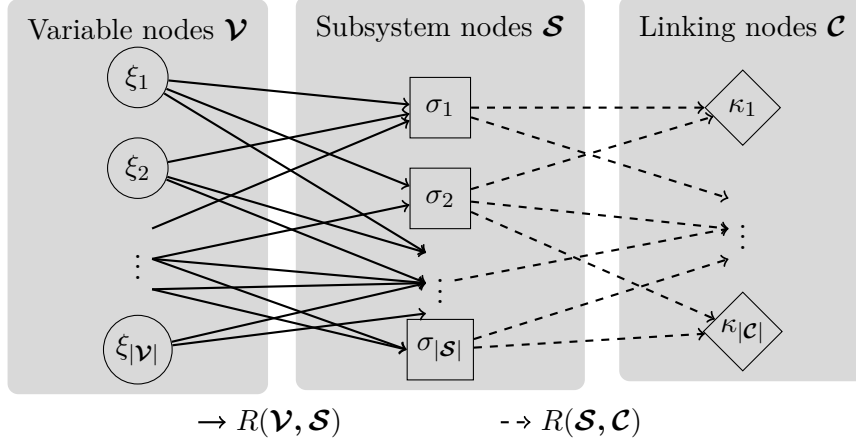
Variable nodes $\boldsymbol{\mathcal{V}}$

Subsystem nodes $\boldsymbol{\mathcal{S}}$

Linking nodes $\boldsymbol{\mathcal{C}}$

$\xi_1$

$\xi_2$

$\vdots$

$\xi_{|\mathcal{V}|}$

$\sigma_1$

$\sigma_2$

$\vdots$

$\sigma_{|\mathcal{S}|}$

$\kappa_1$

$\vdots$

$\kappa_{|\mathcal{C}|}$

$\rightarrow R(\boldsymbol{\mathcal{V}}, \boldsymbol{\mathcal{S}})$

$\dashrightarrow R(\boldsymbol{\mathcal{S}}, \boldsymbol{\mathcal{C}})$